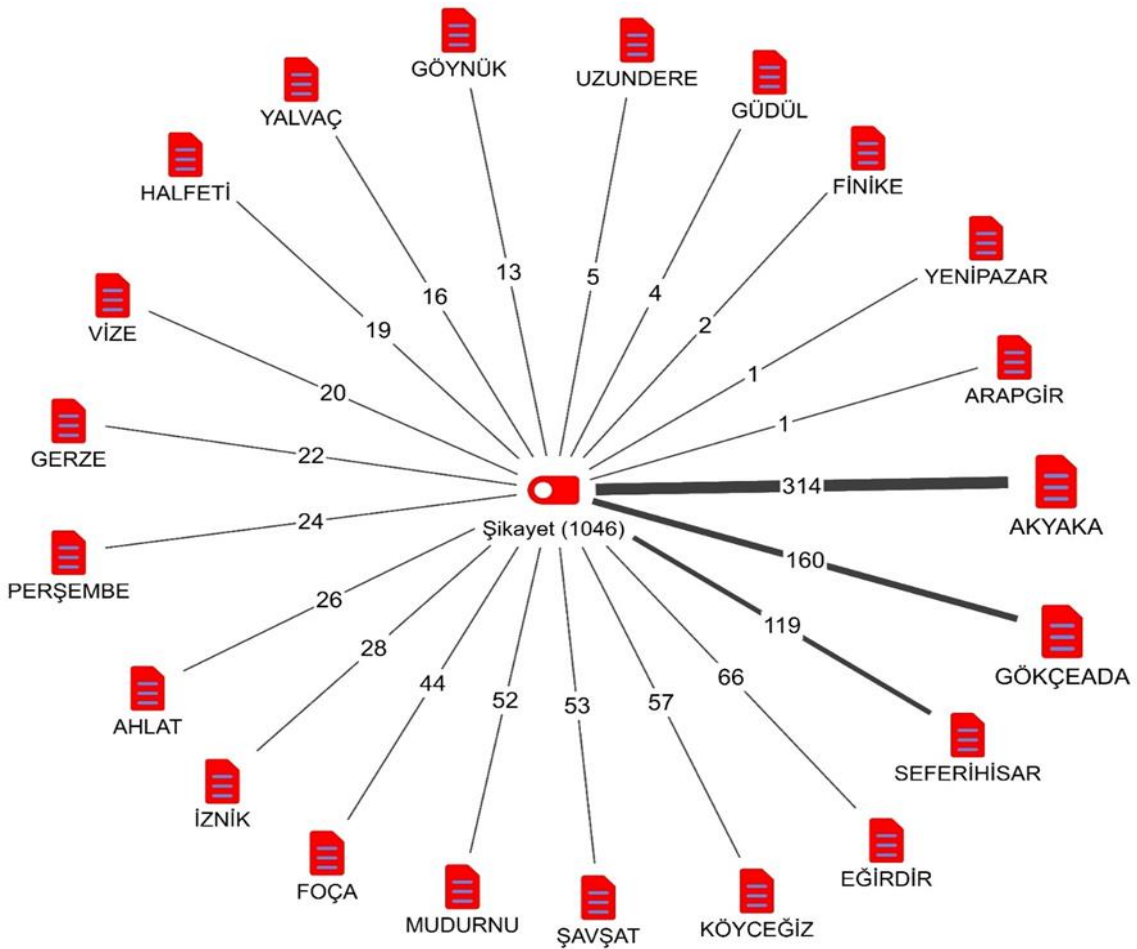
GÖYNÜK
UZUNDERE
YALVAÇ
GÜDÜL
FİNİKE
HALFETİ
YENİPAZAR
13
5
16
4
VİZE
19
2
1
ARAPGİR
20
1
GERZE
22
314
AKYAKA
Şikayet (1046)
24
PERŞEMBE
160
26
119
GÖKÇEADA
28
66
44
52
53
57
AHLAT
SEFERİHİSAR
İZNİK
EĞİRDİR
FOÇA
MUDURNU
ŞAVŞAT
KÖYCEĞİZ